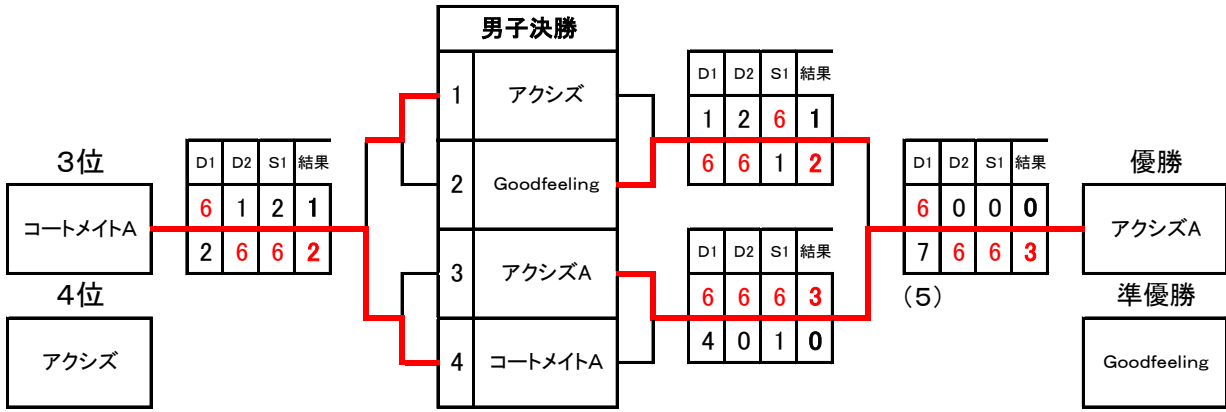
3位

コートメイトA

4位

アクシズ

| D1 | D2 | S1 | 結果 |
|---|---|---|---|
| 6 | 1 | 2 | 1 |
| 2 | 6 | 6 | 2 |

男子決勝

| | |
|---|---|
| 1 | アクシズ |
| 2 | Goodfeeling |
| 3 | アクシズA |
| 4 | コートメイトA |

| D1 | D2 | S1 | 結果 |
|---|---|---|---|
| 1 | 2 | 6 | 1 |
| 6 | 6 | 1 | 2 |

| D1 | D2 | S1 | 結果 |
|---|---|---|---|
| 6 | 6 | 6 | 3 |
| 4 | 0 | 1 | 0 |

| D1 | D2 | S1 | 結果 |
|---|---|---|---|
| 6 | 0 | 0 | 0 |
| 7 | 6 | 6 | 3 |

(5)

優勝

アクシズA

準優勝

Goodfeeling